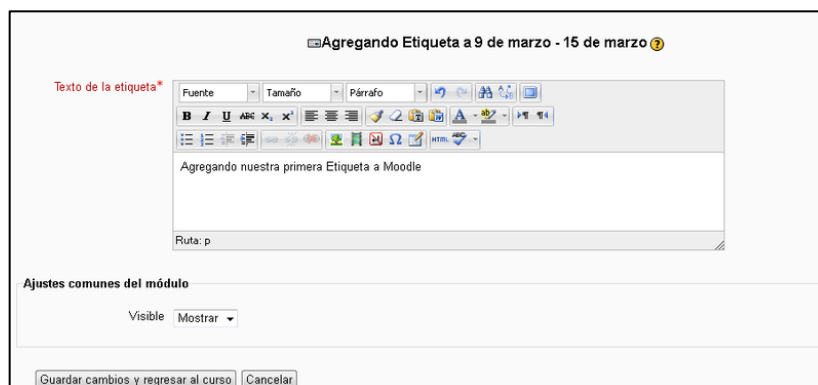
Agregando Etiqueta a 9 de marzo - 15 de marzo

Texto de la etiqueta*

Fuente | Tamaño | Párrafo

B I U ABC $x_2$ $x^2$

HTML

Agregando nuestra primera Etiqueta a Moodle

Ruta: p

Ajustes comunes del módulo

Visible Mostrar

Guardar cambios y regresar al curso | Cancelar